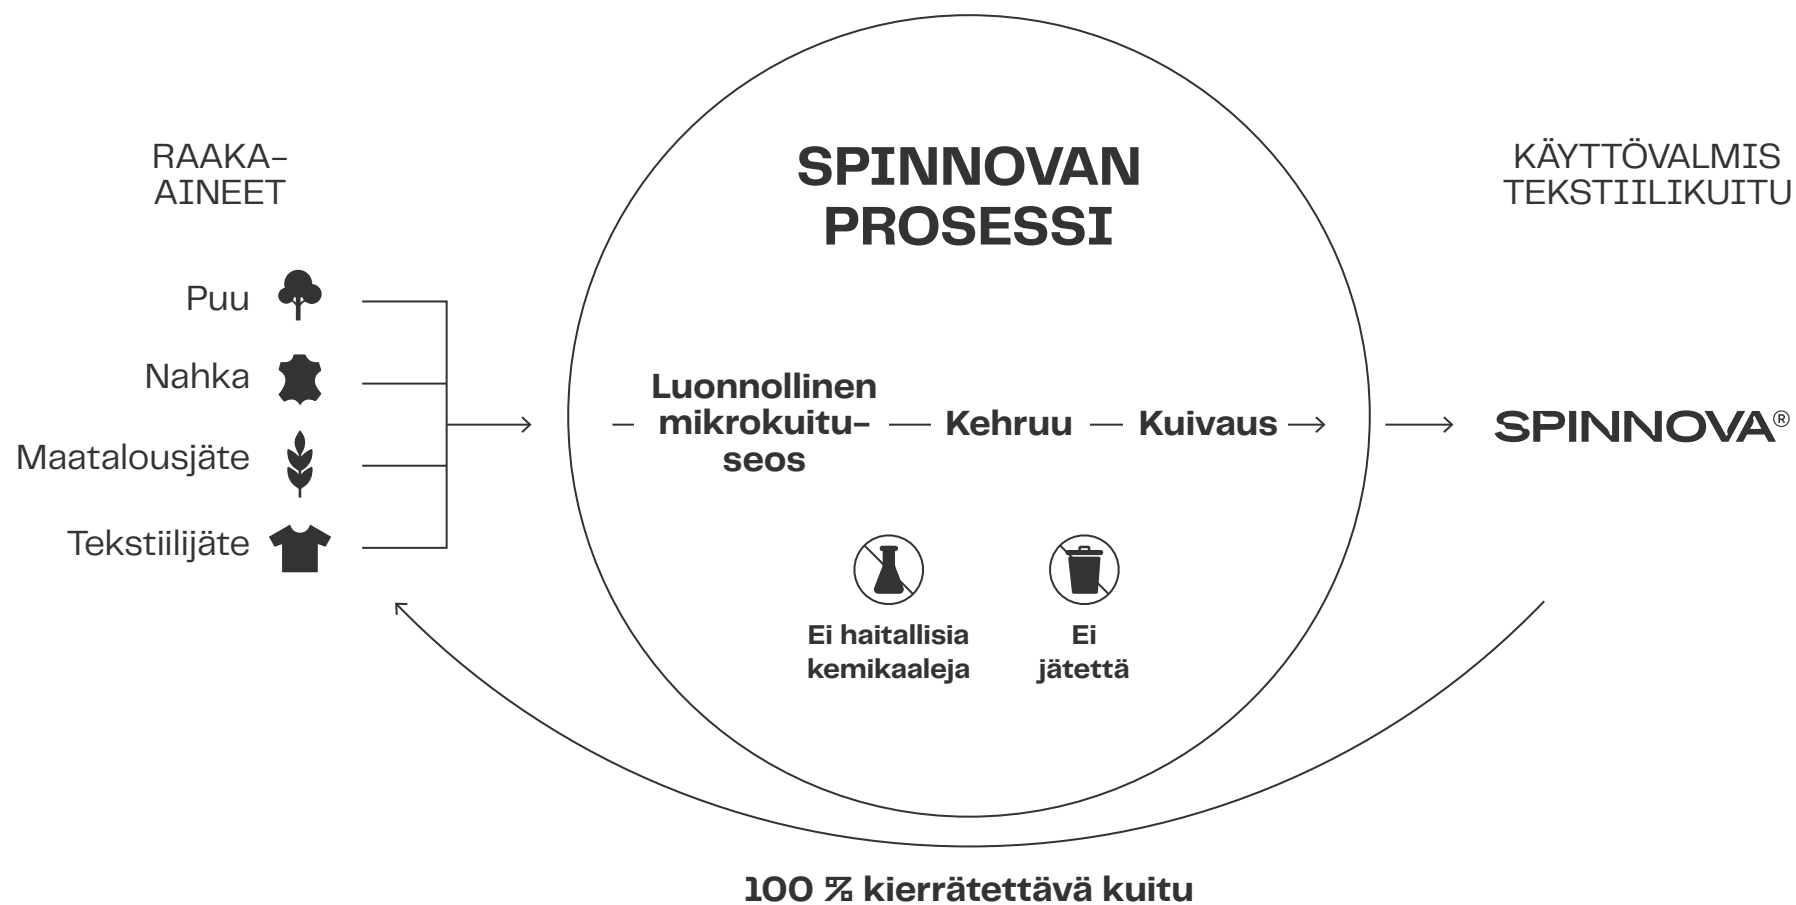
RAAKA-
AINEET

Puu

Nahka

Maatalousjäte

Tekstiilijäte

SPINNOVAN PROSESSI

Luonnollinen mikrokuitu-seos — Kehruu — Kuivaus

Ei haitallisia kemikaaleja

Ei jätettä

KÄYTTÖVALMIS TEKSTIILIKUITU

SPINNOVA®

100 % kierrätettävä kuitu